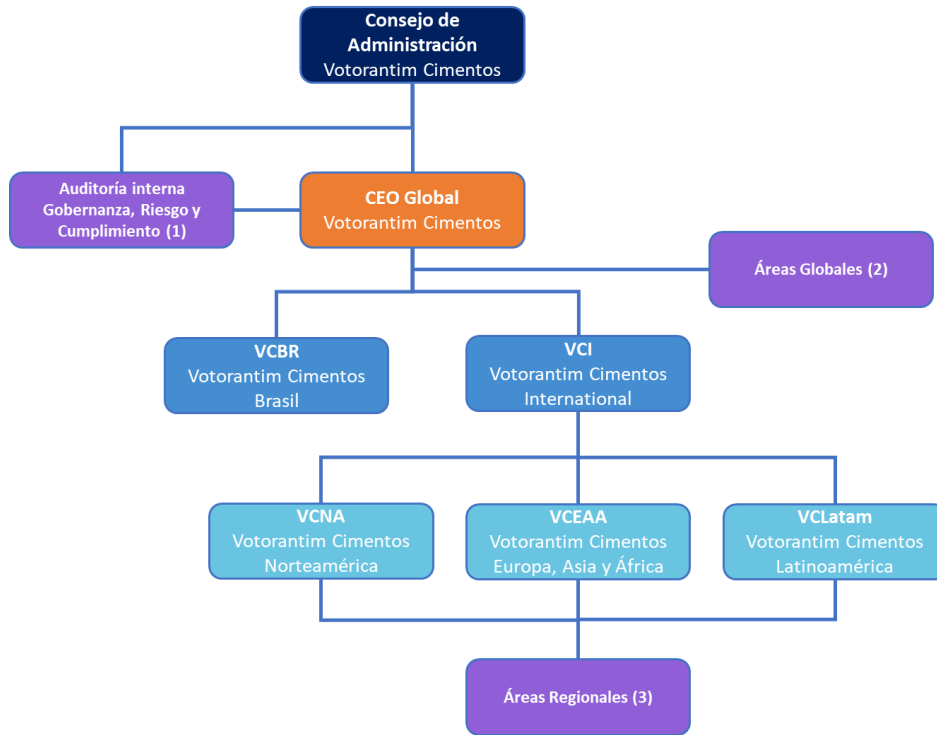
Consejo de Administración
Votorantim Cimentos

Auditoría interna Gobernanza, Riesgo y Cumplimiento (1)

CEO Global
Votorantim Cimentos

Áreas Globales (2)

VCBR
Votorantim Cimentos Brasil

VCI
Votorantim Cimentos International

VCNA
Votorantim Cimentos Norteamérica

VCEAA
Votorantim Cimentos Europa, Asia y África

VCLatam
Votorantim Cimentos Latinoamérica

Áreas Regionales (3)